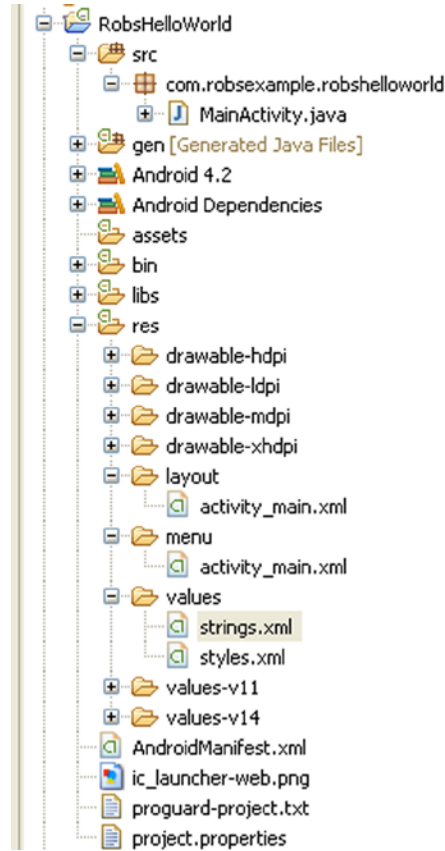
RobsHelloWorld
src
com.robsexample.robshelloworld
MainActivity.java
gen [Generated Java Files]
Android 4.2
Android Dependencies
assets
bin
libs
res
drawable-hdpi
drawable-ldpi
drawable-mdpi
drawable-xhdpi
layout
activity_main.xml
menu
activity_main.xml
values
strings.xml
styles.xml
values-v11
values-v14
AndroidManifest.xml
ic_launcher-web.png
proguard-project.txt
project.properties